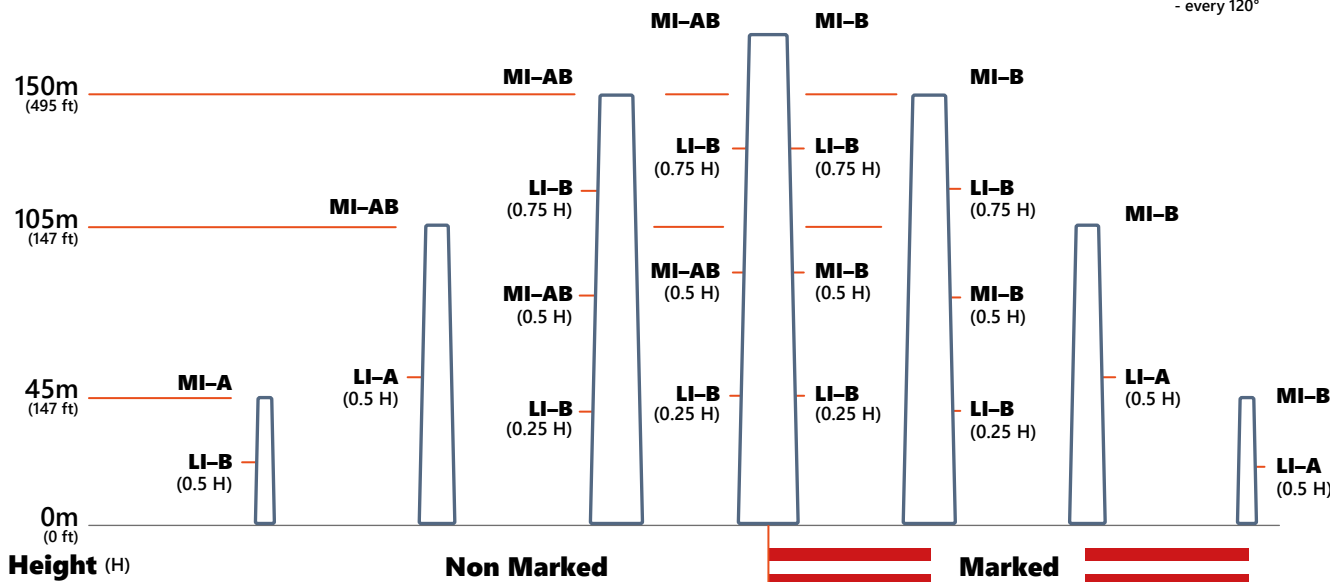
- every 120°

MI–AB MI–B

150m
(495 ft)

MI–AB

MI–B

LI–B
(0.75 H)

LI–B
(0.75 H)

LI–B
(0.75 H)

LI–B
(0.75 H)

105m
(147 ft)

MI–AB

MI–B

MI–AB
(0.5 H)

MI–B
(0.5 H)

MI–AB
(0.5 H)

MI–B
(0.5 H)

45m
(147 ft)

MI–A

LI–A
(0.5 H)

LI–A
(0.5 H)

LI–B
(0.25 H)

LI–B
(0.25 H)

LI–B
(0.25 H)

LI–B
(0.25 H)

MI–B

LI–B
(0.5 H)

LI–A
(0.5 H)

0m
(0 ft)

Height (H)

Non Marked

Marked